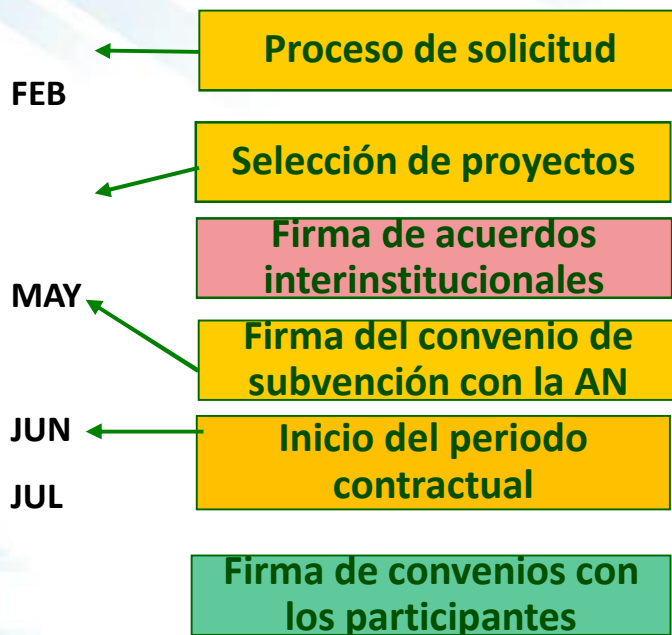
Proceso de solicitud

FEB

Selección de proyectos

Firma de acuerdos interinstitucionales

MAY

Firma del convenio de subvención con la AN

JUN

Inicio del periodo contractual

JUL

Firma de convenios con los participantes